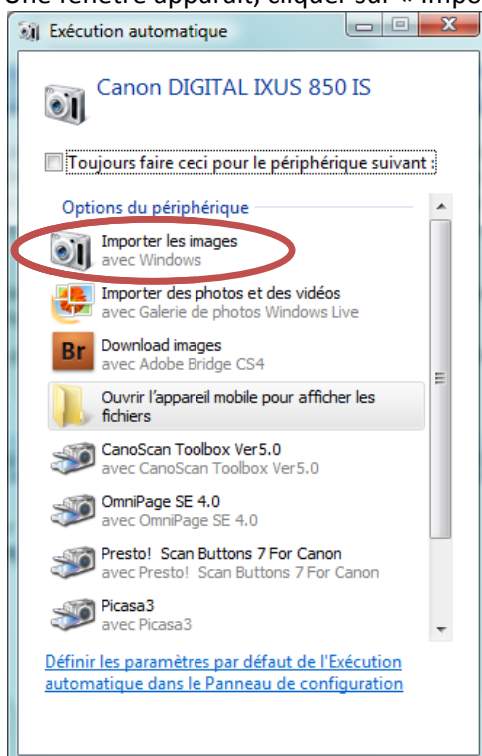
Une fenêtre apparaît, cliquer sur « Impo

Exécution automatique

Canon DIGITAL IXUS 850 IS

Toujours faire ceci pour le périphérique suivant :

Options du périphérique

Importer les images
avec Windows

Importer des photos et des vidéos
avec Galerie de photos Windows Live

Br Download images
avec Adobe Bridge CS4

Ouvrir l'appareil mobile pour afficher les fichiers

CanoScan Toolbox Ver5.0
avec CanoScan Toolbox Ver5.0

OmniPage SE 4.0
avec OmniPage SE 4.0

Presto! Scan Buttons 7 For Canon
avec Presto! Scan Buttons 7 For Canon

Picasa3
avec Picasa3

Définir les paramètres par défaut de l'Exécution automatique dans le Panneau de configuration